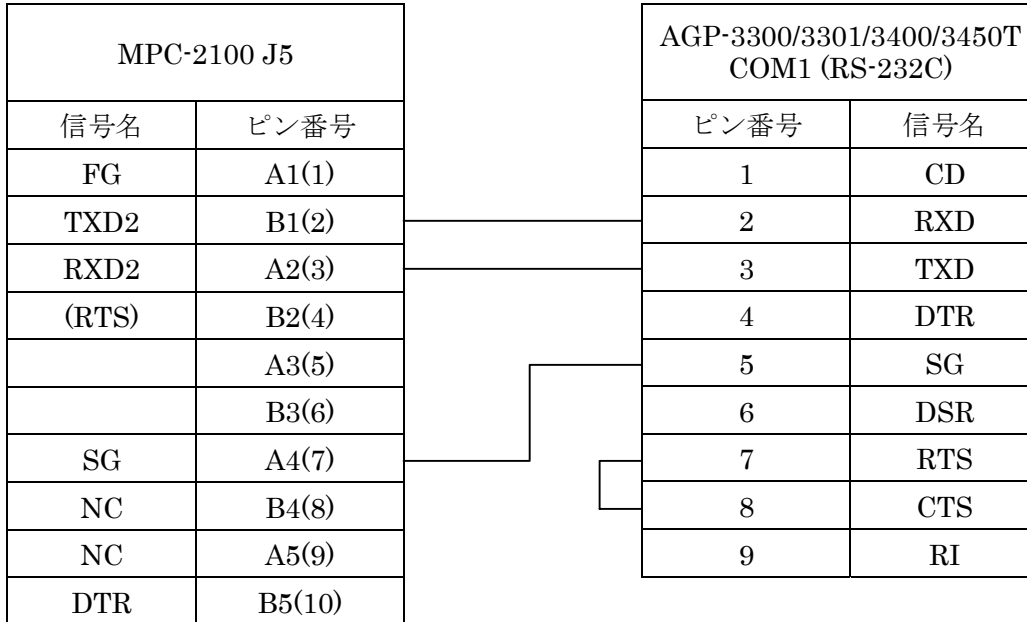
| MPC-2100 J5 | |
|---|---|
| 信号名 | ピン番号 |
| FG | A1(1) |
| TXD2 | B1(2) |
| RXD2 | A2(3) |
| (RTS) | B2(4) |
| | A3(5) |
| | B3(6) |
| SG | A4(7) |
| NC | B4(8) |
| NC | A5(9) |
| DTR | B5(10) |

| AGP-3300/3301/3400/3450T COM1 (RS-232C) | |
|---|---|
| ピン番号 | 信号名 |
| 1 | CD |
| 2 | RXD |
| 3 | TXD |
| 4 | DTR |
| 5 | SG |
| 6 | DSR |
| 7 | RTS |
| 8 | CTS |
| 9 | RI |